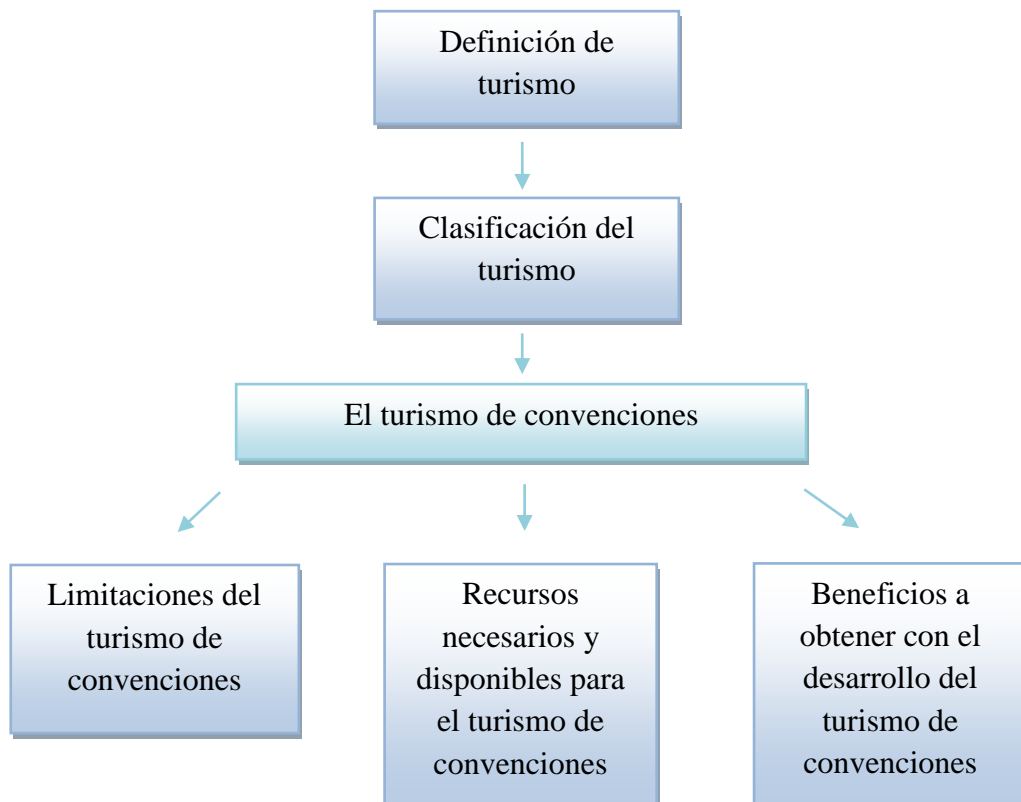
Definición de turismo

Clasificación del turismo

El turismo de convenciones

Limitaciones del turismo de convenciones

Recursos necesarios y disponibles para el turismo de convenciones

Beneficios a obtener con el desarrollo del turismo de convenciones